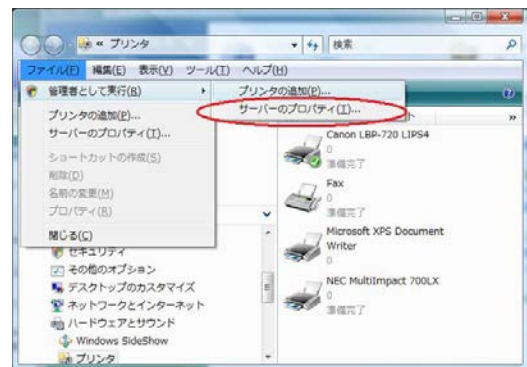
« プリンタ
検索
ファイル(F) 編集(E) 表示(V) ツール(T) ヘルプ(H)
管理者として実行(R)
プリンタの追加(P)...
サーバーのプロパティ(T)...
プリンタの追加(P)...
サーバーのプロパティ(T)...
ショートカットの作成(S)
削除(D)
名前の変更(M)
プロパティ(R)
閉じる(C)
セキュリティ
その他のオプション
デスクトップのカスタマイズ
ネットワークとインターネット
ハードウェアとサウンド
Windows SideShow
プリンタ
Canon LBP-720 LIPS4
0
準備完了
Fax
0
準備完了
Microsoft XPS Document Writer
0
NEC MultiImpact 700LX
0
準備完了